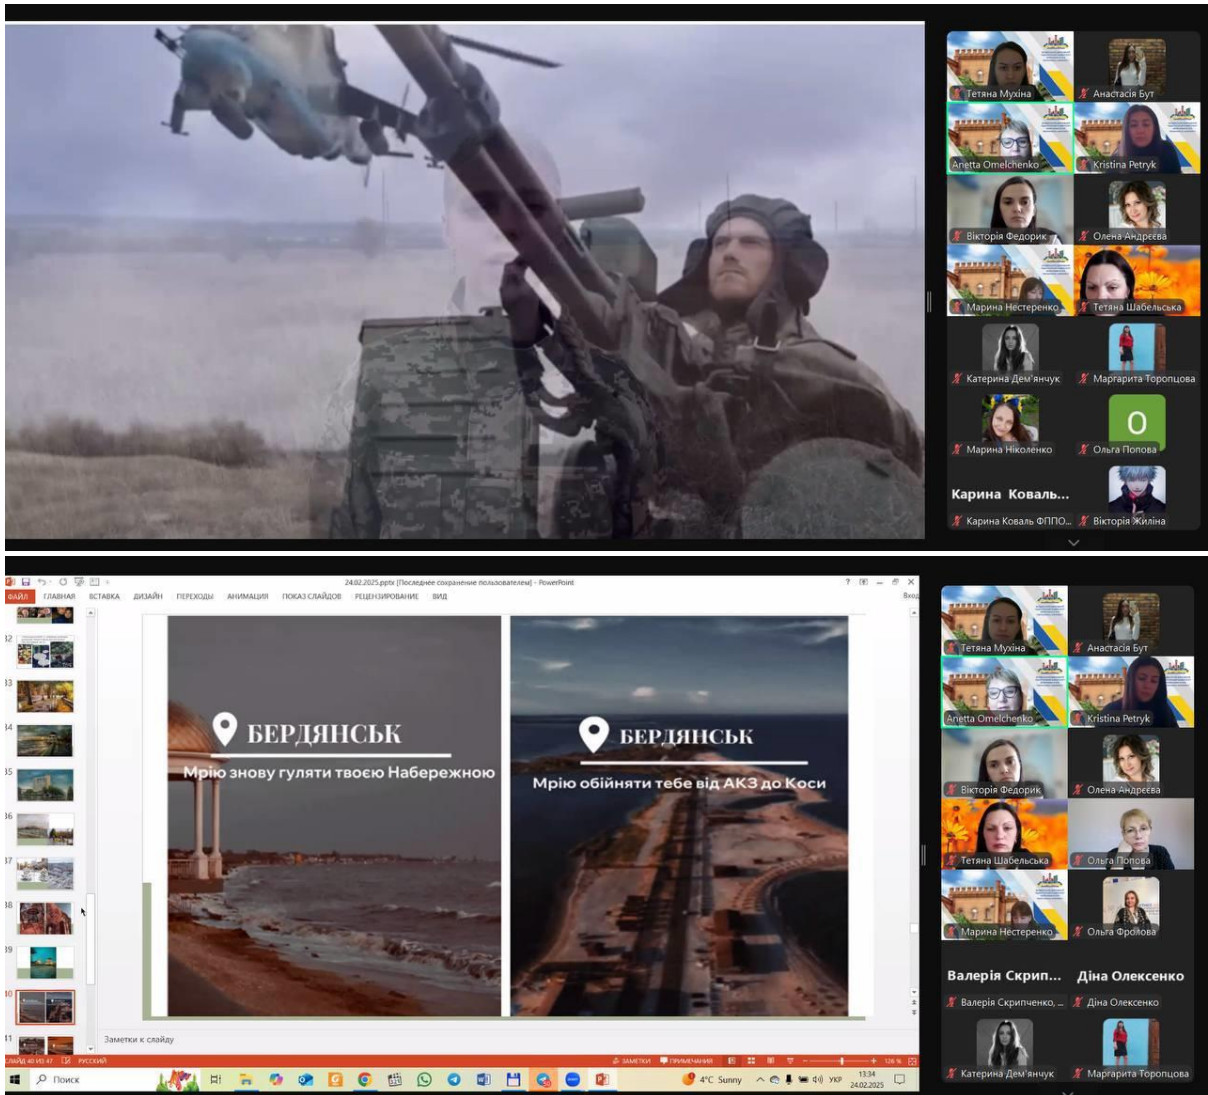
Тетяна Мухіна
Анастасія Бут
Anetta Omelchenko
Kristina Petryk
Вікторія Федорик
Олена Андрєєва
Марина Нестеренко
Тетяна Шабельська
Катерина Дем'янчук
Маргарита Торопцова
Марина Ніколенко
Ольга Попова
Карина Коваль...
Карина Коваль ФППО...
Вікторія Жиліна

24.02.2025.pptx [Последнее сохранение пользователем] - PowerPoint
ФАЙЛ ГЛАВНАЯ ВСТАВКА ДИЗАЙН ПЕРЕХОДЫ АНИМАЦИЯ ПОКАЗ СЛАЙДОВ РЕЦЕНЗИРОВАНИЕ ВИД
Вход

32
33
34
35
36
37
38
39
40
41

БЕРДЯНСЬК
Мрію знову гуляти твоєю Набережною

БЕРДЯНСЬК
Мрію обійняти тебе від АКЗ до Коси

Заметки к слайду
СЛАЙД 40 ИЗ 47 РУССКИЙ
ЗАМЕТКИ ПРИМЕЧАНИЯ 126 %

Поиск
4°C Sunny УКР 13:34 24.02.2025

Тетяна Мухіна
Анастасія Бут
Anetta Omelchenko
Kristina Petryk
Вікторія Федорик
Олена Андрєєва
Тетяна Шабельська
Ольга Попова
Марина Нестеренко
Ольга Фролова
Валерія Скрип...
Діна Олексенко
Валерія Скрипченко, ...
Діна Олексенко
Катерина Дем'янчук
Маргарита Торопцова